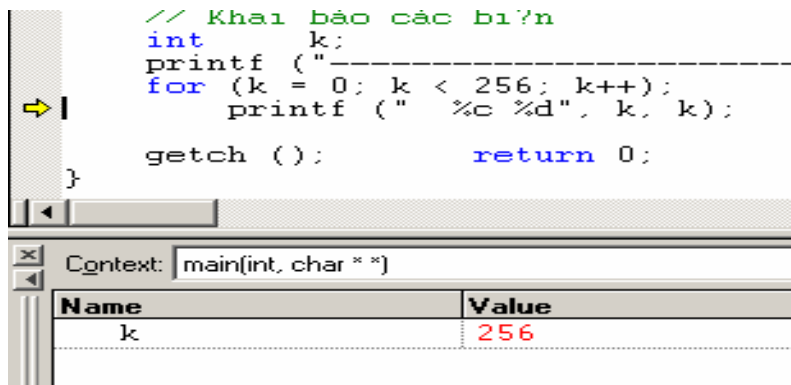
// Khai báo các bi?n
int k;
printf ("-----------------------
for (k = 0; k < 256; k++);
printf (" %c %d", k, k);

getch (); return 0;
}

Context: main(int, char * *)

| Name | Value |
|---|---|
| k | 256 |